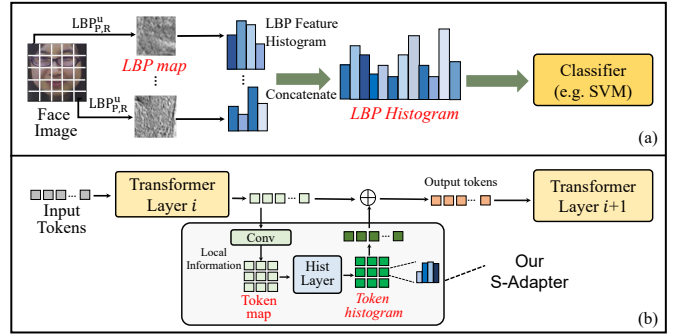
$LBP^{u}_{P,R}$

LBP Feature Histogram

LBP map

Face Image

$LBP^{u}_{P,R}$

Concatenate

LBP Histogram

Classifier (e.g. SVM)

(a)

Input Tokens

Transformer Layer $i$

Output tokens

Transformer Layer $i$+1

Conv

Local Information

Hist Layer

Token map

Token histogram

Our S-Adapter

(b)